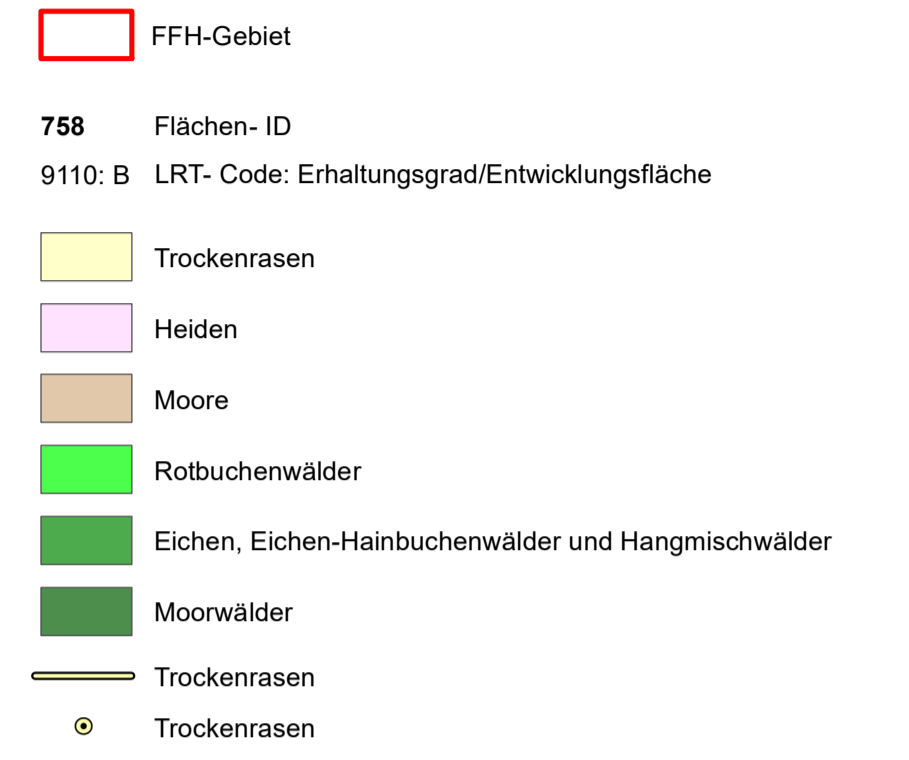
FFH-Gebiet

**758** Flächen- ID

9110: B LRT- Code: Erhaltungsgrad/Entwicklungsfläche

Trockenrasen

Heiden

Moore

Rotbuchenwälder

Eichen, Eichen-Hainbuchenwälder und Hangmischwälder

Moorwälder

Trockenrasen

Trockenrasen